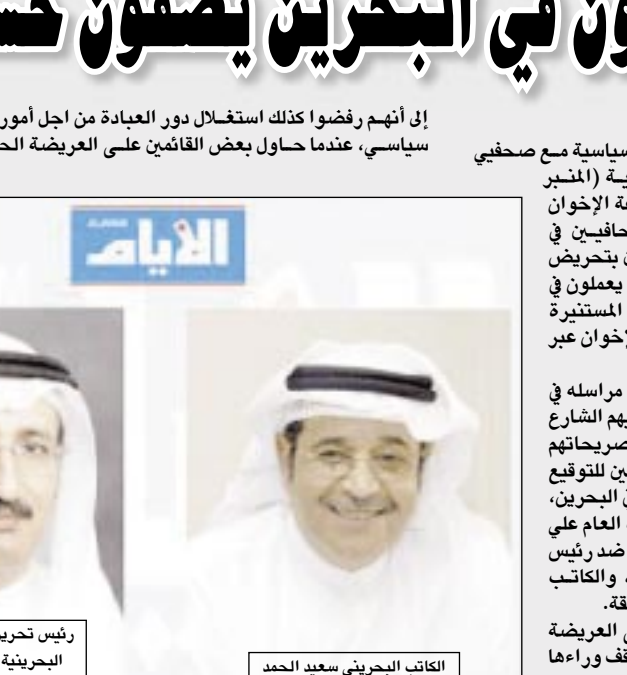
ون في البحرين يصفون حس

إلى أنهم رفضوا كذلك استغلال دور العبادة من اجل أمور سياسي، عندما حاول بعض القائمين على العريضة الح

سياسية مع صحفي ية (المنبر ة الإخوان حافيين في ن بتحريض يعملون في المستنيرة إخوان عبر

مراسله في يهم الشارع صريحاتهم ين للتوقيع ن البحرين، العام علي ضد رئيس والكاتب قة. ى العريضة قف وراءها

الأيام

رئيس تحري البحرينية

الكاتب البحريني سعيد الحمد